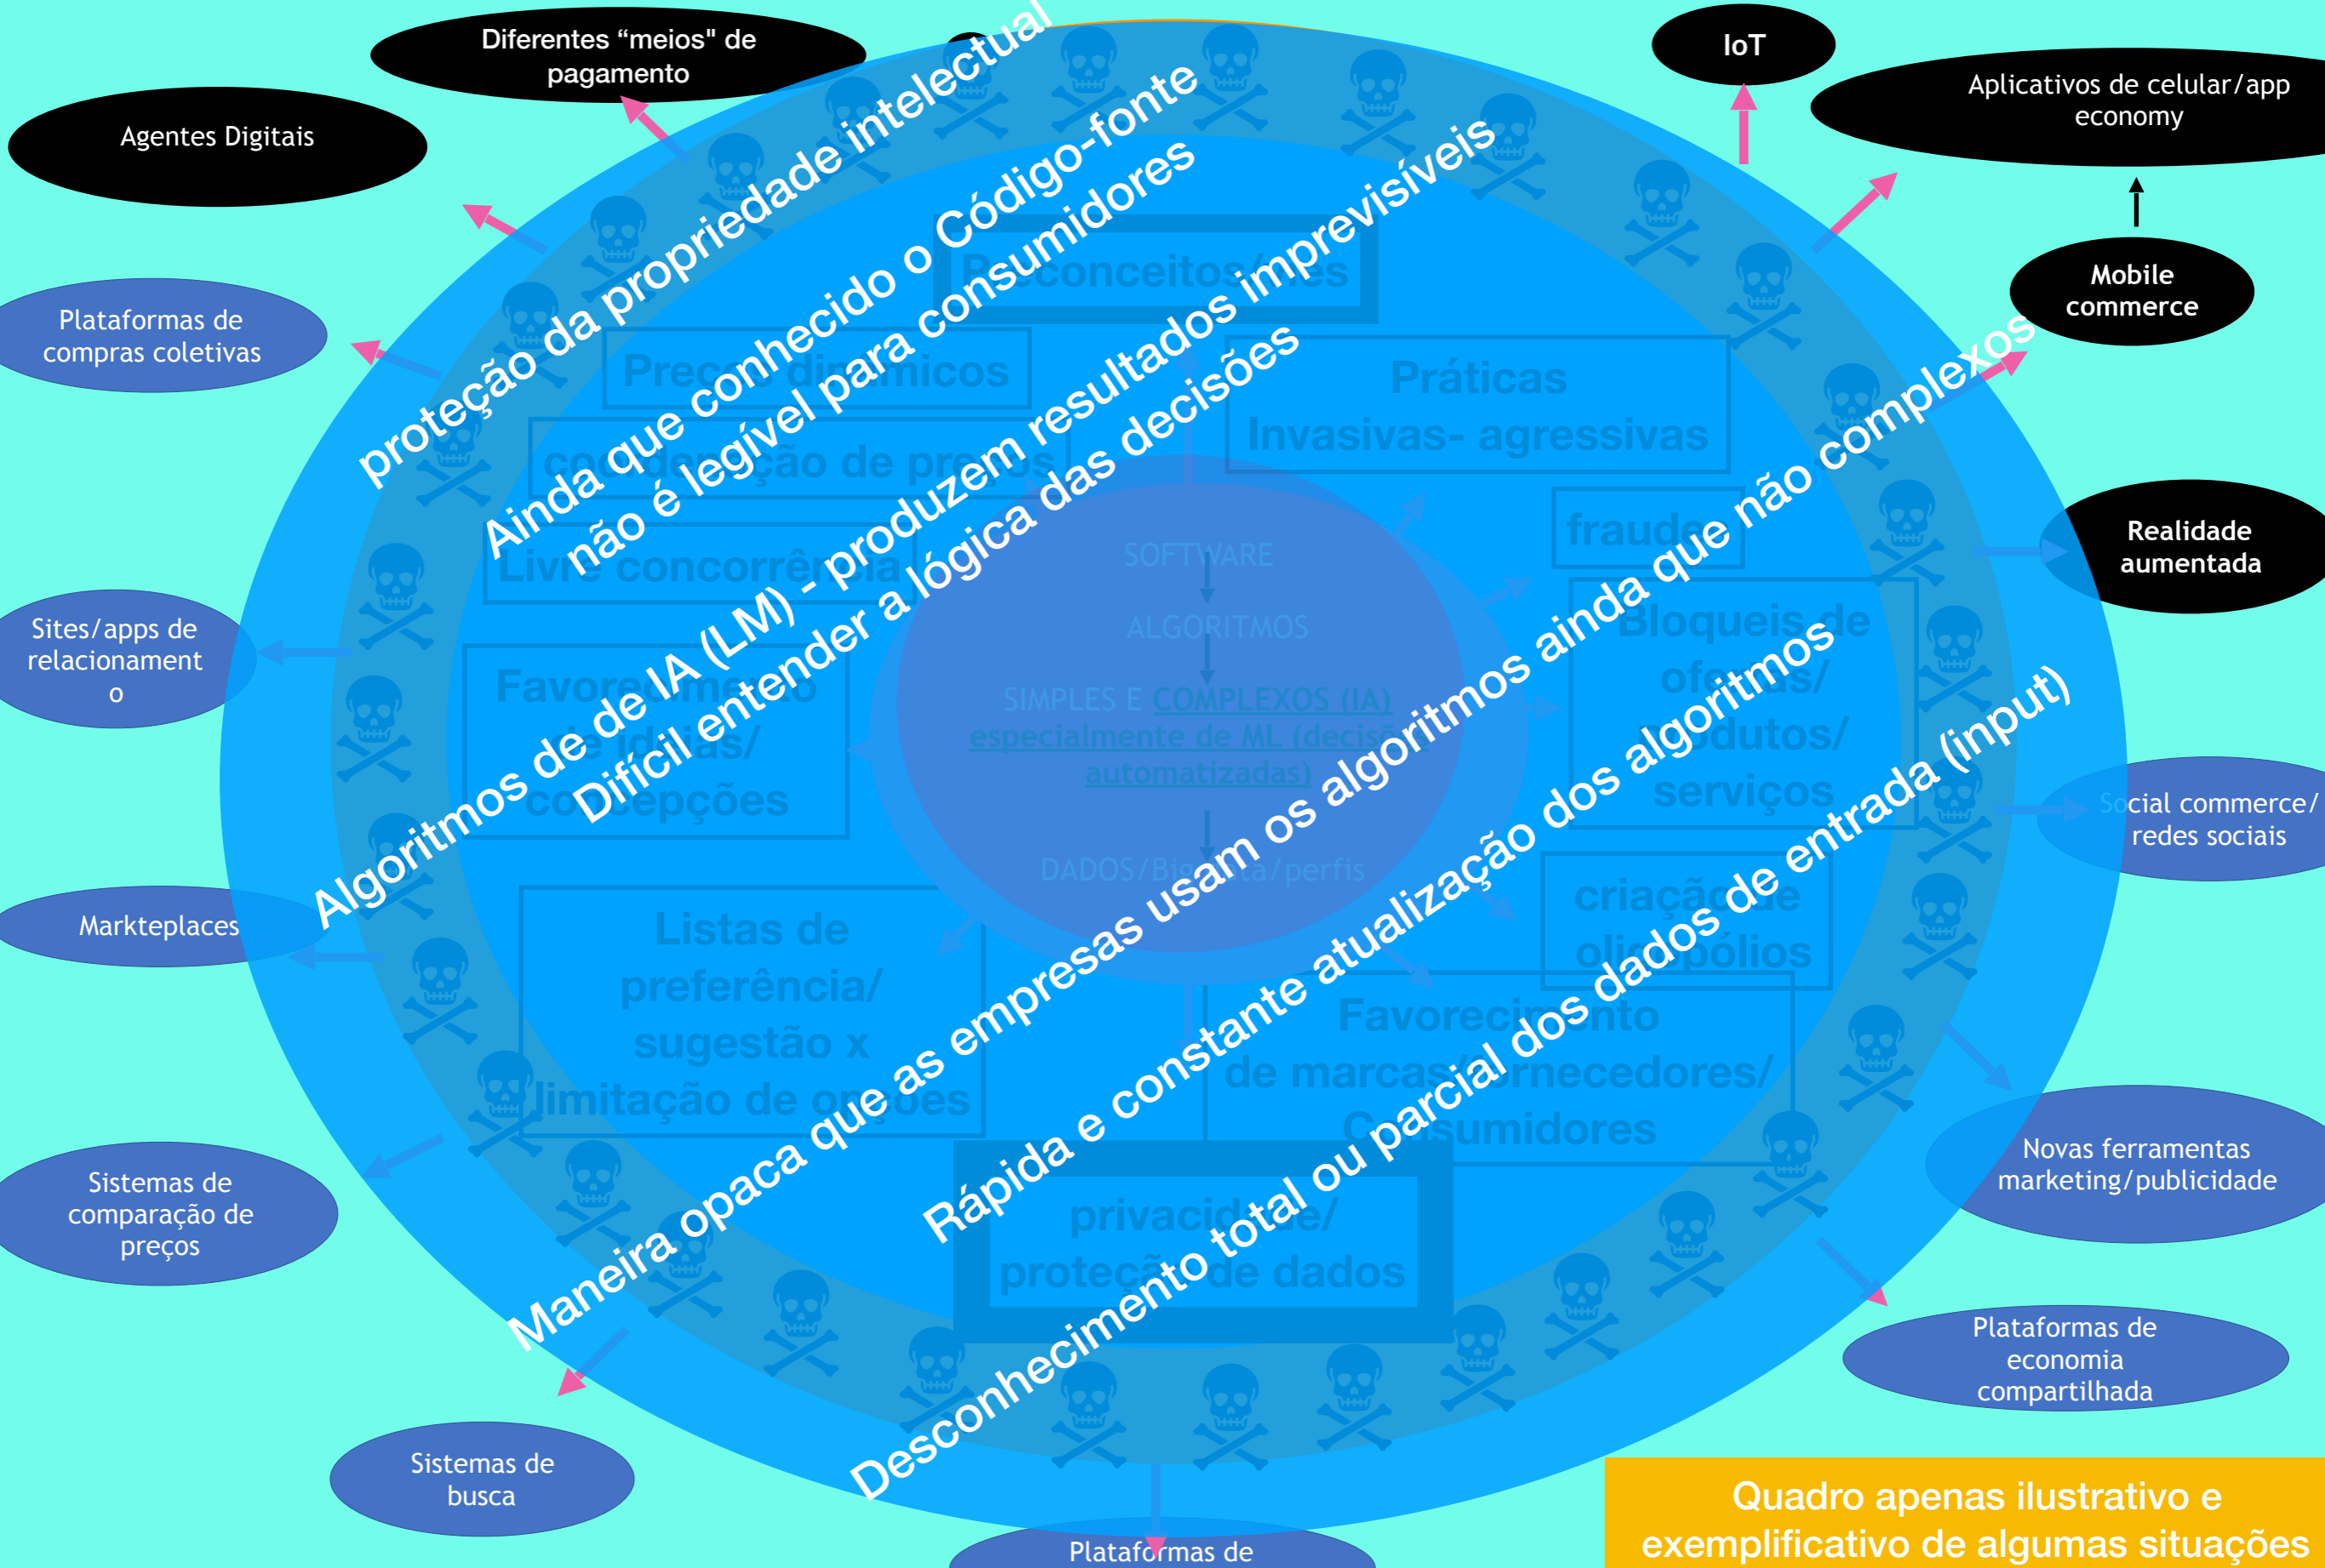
Diferentes “meios" de pagamento

Agentes Digitais

IoT

Aplicativos de celular/app economy

Mobile commerce

Plataformas de compras coletivas

Realidade aumentada

Sites/apps de relacionamento

Markteplaces

Social commerce/ redes sociais

Novas ferramentas marketing/publicidade

Sistemas de comparação de preços

Plataformas de economia compartilhada

Sistemas de busca

Plataformas de

proteção da propriedade intelectual

Ainda que conhecido o Código-fonte não é legível para consumidores

Algoritmos de de IA (LM) - produzem resultados imprevisíveis

Difícil entender a lógica das decisões

Maneira opaca que as empresas usam os algoritmos ainda que não complexos

Rápida e constante atualização dos algoritmos

Desconhecimento total ou parcial dos dados de entrada (input)

Preconceitos/vieses

Preços dinâmicos

coordenação de preços

Livre concorrência

Práticas Invasivas- agressivas

fraudes

Bloqueis de ofertas/ produtos/ serviços

Favorecimento de ideias/ concepções

SOFTWARE

ALGORITMOS

SIMPLES E COMPLEXOS (IA) especialmente de ML (decisões automatizadas)

DADOS/Big data/perfis

criação de oligopólios

Listas de preferência/ sugestão x limitação de opções

Favorecimento de marcas/fornecedores/ Consumidores

privacidade/ proteção de dados

Quadro apenas ilustrativo e exemplificativo de algumas situações